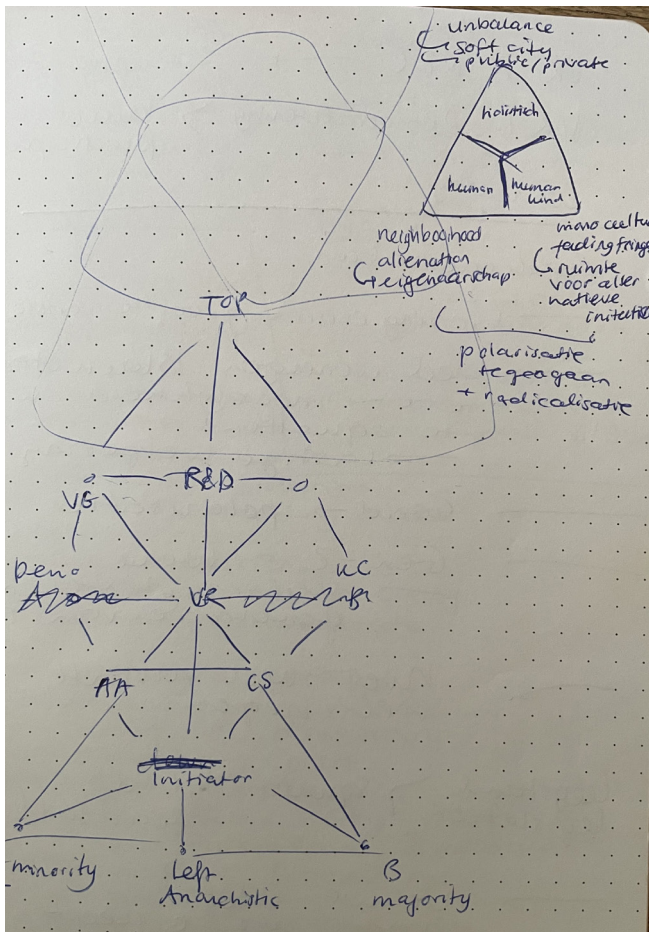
unbalance
soft city
public/private

holistich
human
human kind

neighbourhood alienation
eigenaarschap

mono cultuur
feeling fringe
ruimte voor alle actieve initiatief

polarisatie tegengaan + radicalisatie

TOP

R&D
VG
Denio
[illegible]
VR
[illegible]
KC

AA
CS

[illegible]
Initiator

minority
Left Anarchistic
B majority